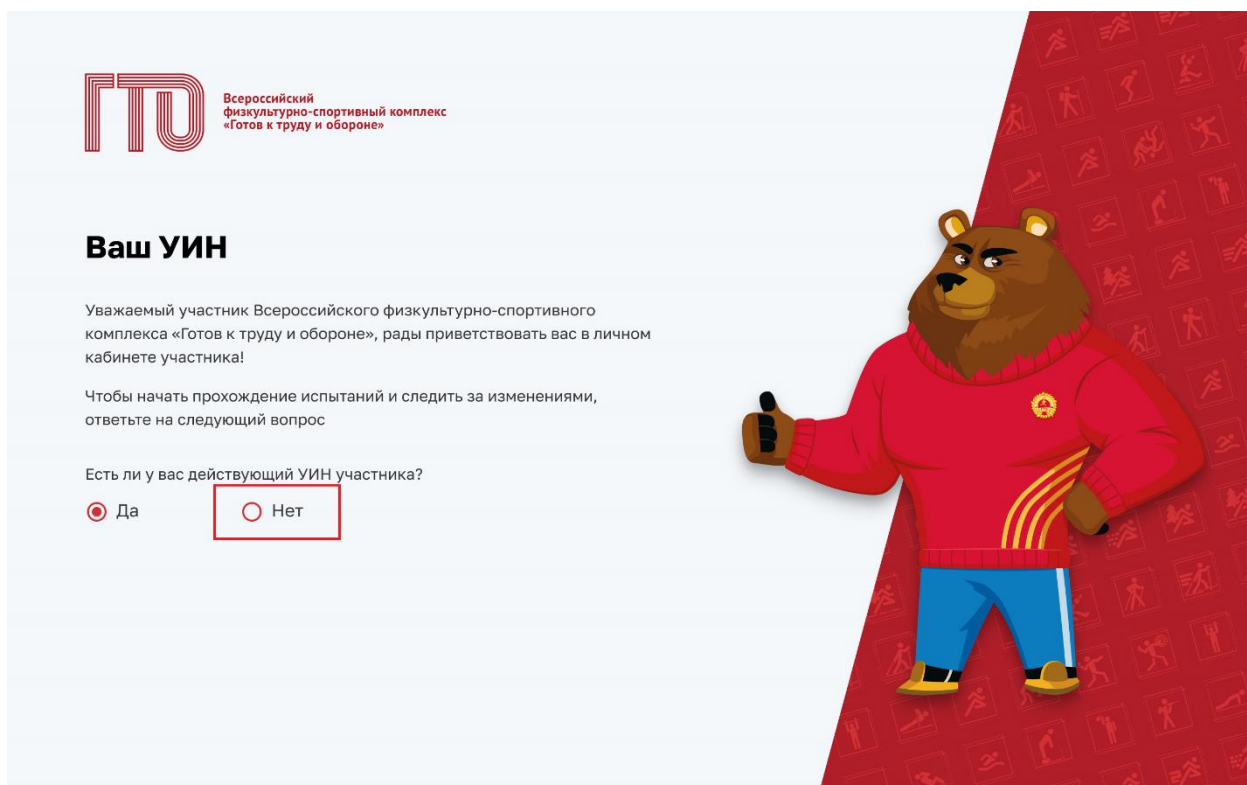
ГТО

Всероссийский физкультурно-спортивный комплекс «Готов к труду и обороне»

Ваш УИН

Уважаемый участник Всероссийского физкультурно-спортивного комплекса «Готов к труду и обороне», рады приветствовать вас в личном кабинете участника!

Чтобы начать прохождение испытаний и следить за изменениями, ответьте на следующий вопрос

Есть ли у вас действующий УИН участника?

Да

Нет